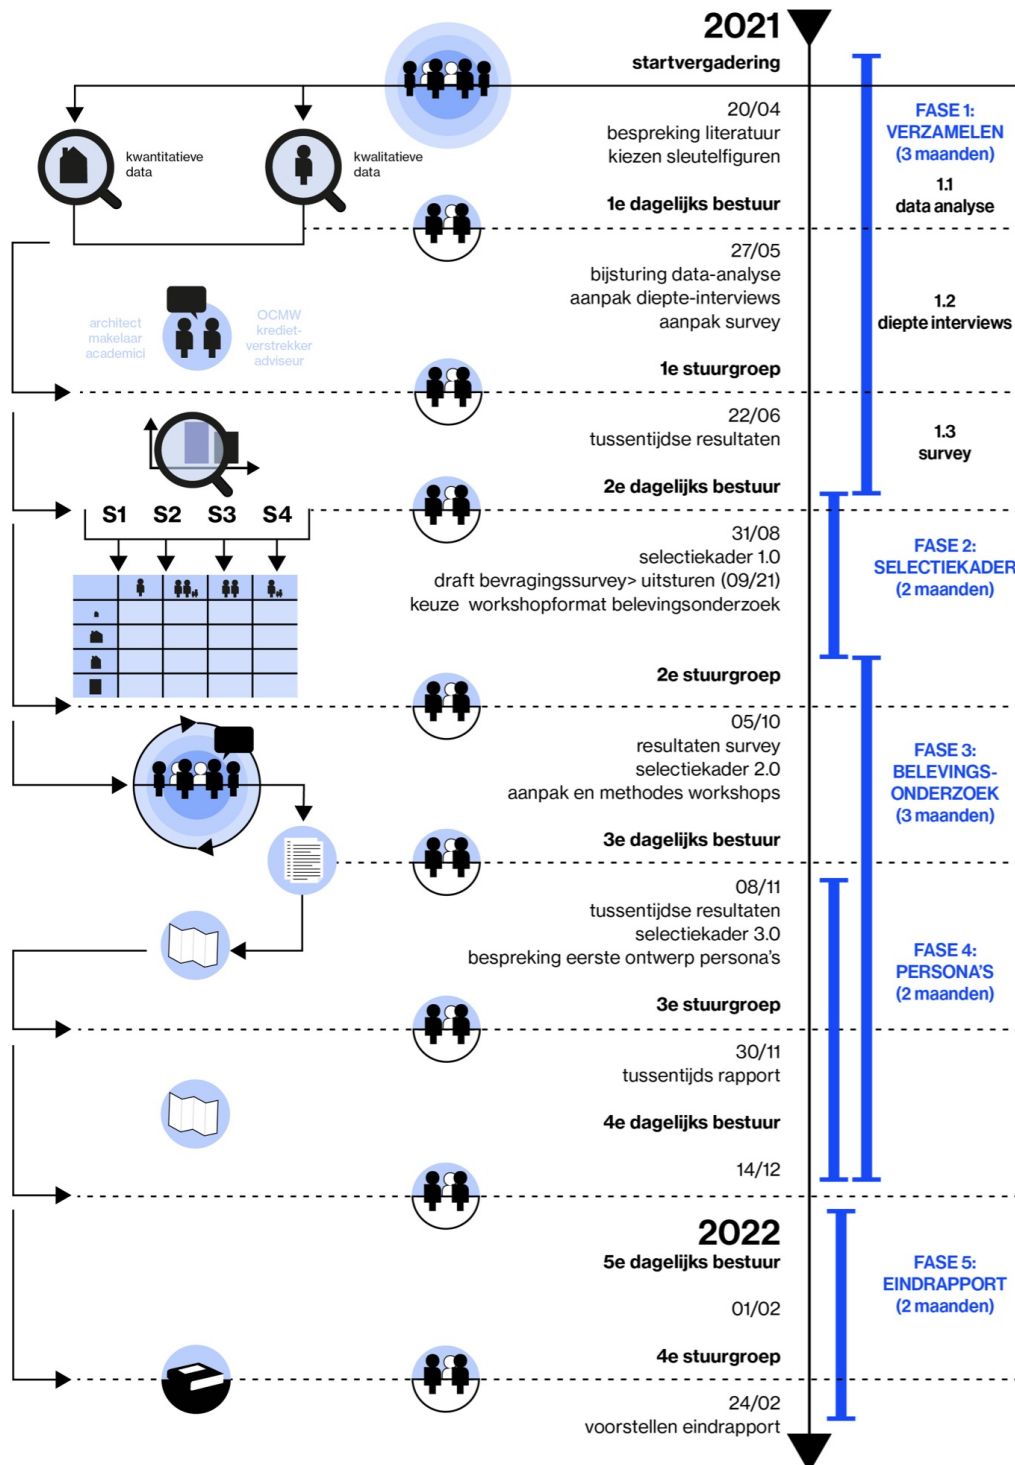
2021
startvergadering

kwantitatieve data

kwalitatieve data

20/04
bespreking literatuur
kiezen sleutelfiguren

1e dagelijks bestuur

FASE 1:
VERZAMELEN
(3 maanden)

1.1
data analyse

27/05
bijsturing data-analyse
aanpak diepte-interviews
aanpak survey

architect
makelaar
academici

OCMW
krediet-
verstrekker
adviseur

1.2
diepte interviews

1e stuurgroep

22/06
tussentijdse resultaten

1.3
survey

2e dagelijks bestuur

S1 S2 S3 S4

31/08
selectiekader 1.0
draft bevragingssurvey> uitsturen (09/21)
keuze workshopformat belevingsonderzoek

FASE 2:
SELECTIEKADER
(2 maanden)

2e stuurgroep

05/10
resultaten survey
selectiekader 2.0
aanpak en methodes workshops

FASE 3:
BELEVINGS-
ONDERZOEK
(3 maanden)

3e dagelijks bestuur

08/11
tussentijdse resultaten
selectiekader 3.0
bespreking eerste ontwerp persona's

FASE 4:
PERSONA'S
(2 maanden)

3e stuurgroep

30/11
tussentijds rapport

4e dagelijks bestuur

14/12

2022
5e dagelijks bestuur

FASE 5:
EINDRAPPORT
(2 maanden)

01/02

4e stuurgroep

24/02
voorstellen eindrapport